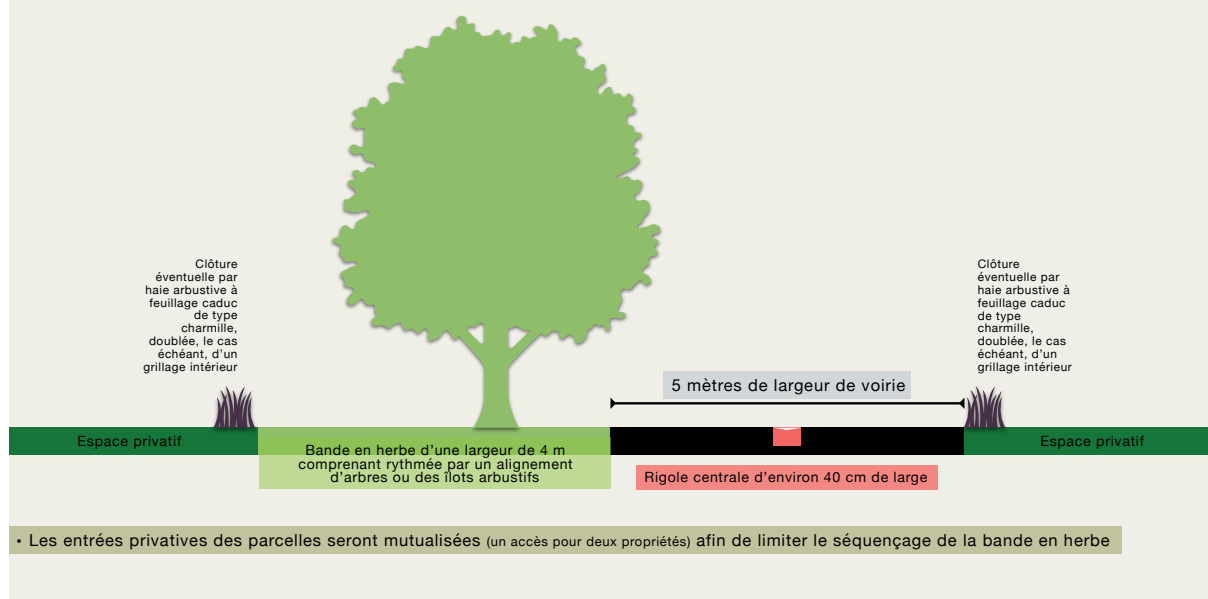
Clôture éventuelle par haie arbustive à feuillage caduc de type charmille, doublée, le cas échéant, d'un grillage intérieur

Clôture éventuelle par haie arbustive à feuillage caduc de type charmille, doublée, le cas échéant, d'un grillage intérieur

5 mètres de largeur de voirie

Espace privatif

Bande en herbe d'une largeur de 4 m comprenant rythmée par un alignement d'arbres ou des îlots arbustifs

Rigole centrale d'environ 40 cm de large

Espace privatif

• Les entrées privatives des parcelles seront mutualisées (un accès pour deux propriétés) afin de limiter le séquençage de la bande en herbe